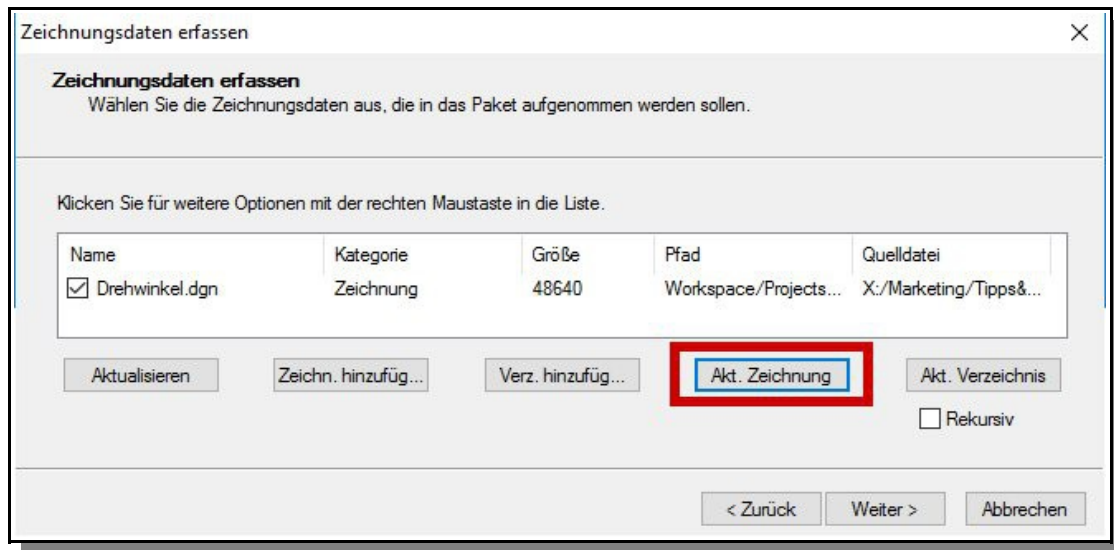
Zeichnungsdaten erfassen

×

**Zeichnungsdaten erfassen**
Wählen Sie die Zeichnungsdaten aus, die in das Paket aufgenommen werden sollen.

Klicken Sie für weitere Optionen mit der rechten Maustaste in die Liste.

| Name | Kategorie | Größe | Pfad | Quelldatei |
|---|---|---|---|---|
| ☑ Drehwinkel.dgn | Zeichnung | 48640 | Workspace/Projects... | X:/Marketing/Tipps&... |

Aktualisieren

Zeichn. hinzufüg...

Verz. hinzufüg...

Akt. Zeichnung

Akt. Verzeichnis

Rekursiv

< Zurück

Weiter >

Abbrechen